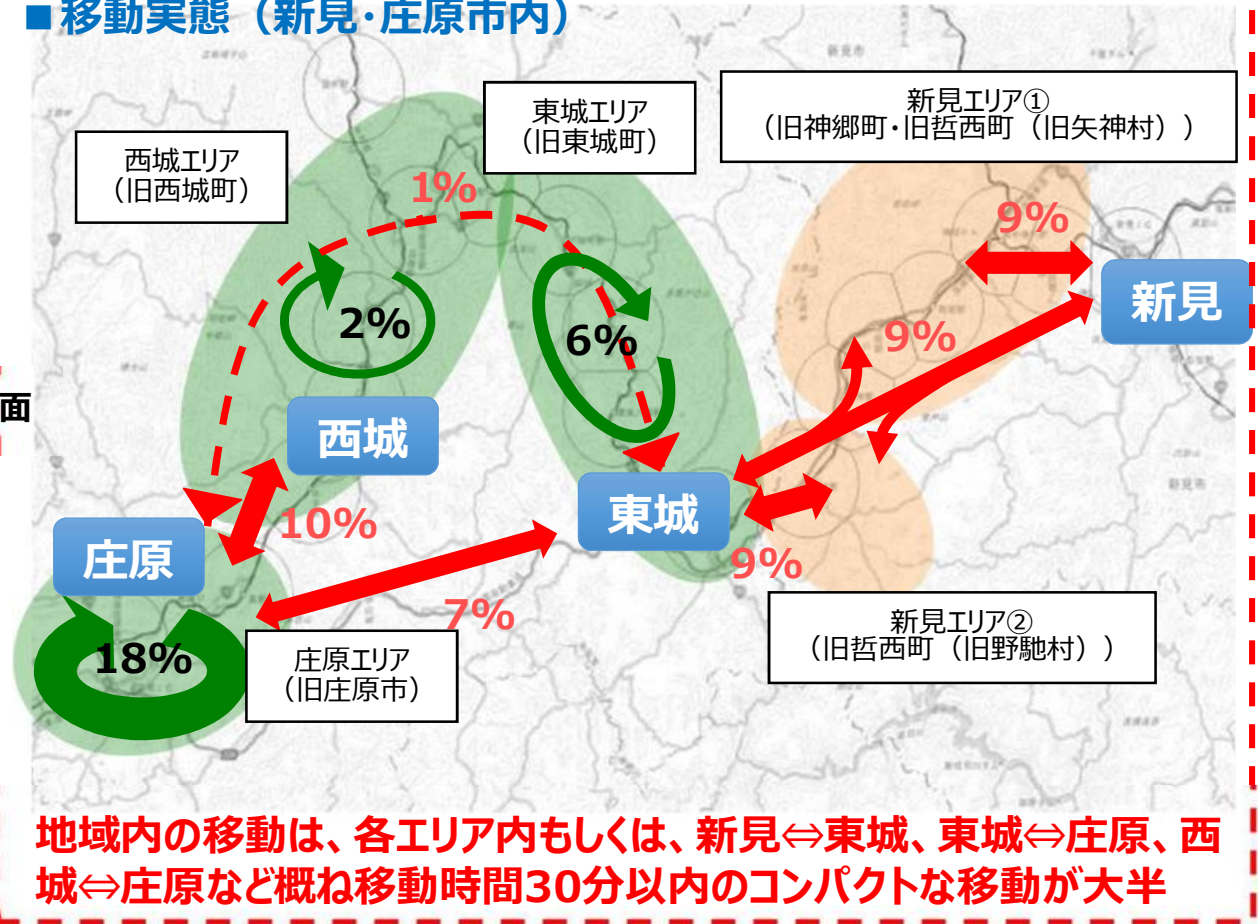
■移動実態（新見･庄原市内）

西城エリア
（旧西城町）

東城エリア
（旧東城町）

新見エリア①
（旧神郷町･旧哲西町（旧矢神村））

1%

9%

新見

2%

6%

9%

面

西城

10%

東城

庄原

9%

7%

18%

庄原エリア
（旧庄原市）

新見エリア②
（旧哲西町（旧野馳村））

地域内の移動は、各エリア内もしくは、新見⇔東城、東城⇔庄原、西城⇔庄原など概ね移動時間30分以内のコンパクトな移動が大半